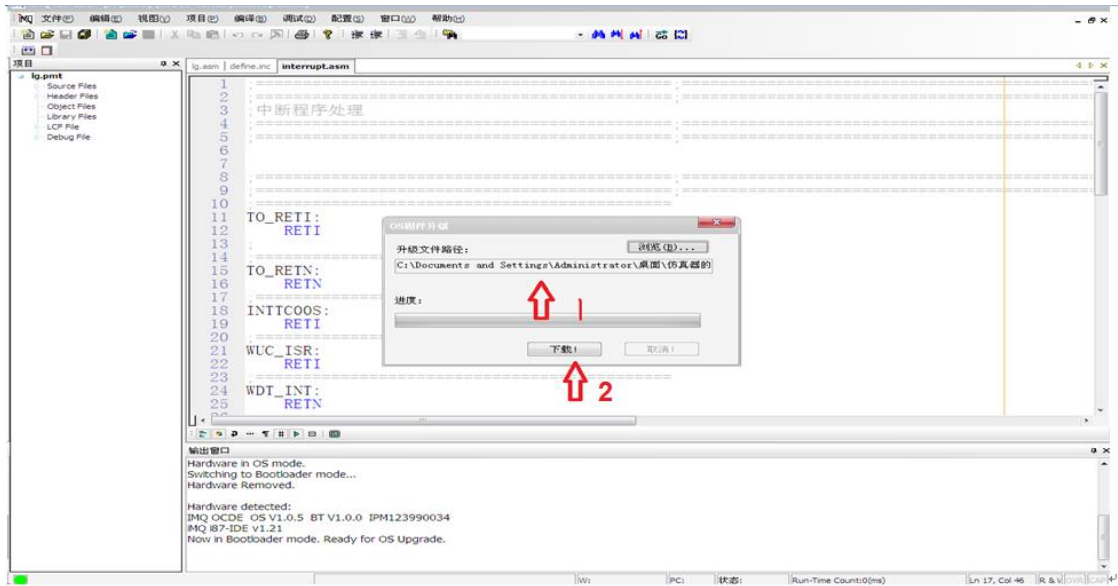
IMQ 文件(F) 编辑(E) 视图(V) 项目(P) 编译(B) 调试(D) 配置(S) 窗口(W) 帮助(H)

项目
lg.pmt
Source Files
Header Files
Object Files
Library Files
LCF File
Debug File

lg.asm define.inc interrupt.asm

1 ;==========================================
2 ;
3 ;中断程序处理
4 ;
5 ;==========================================
6
7
8 ;==========================================
9 ;==========================================
10
11 TO_RETI:
12 RETI
13
14 ;==========================================
15 TO_RETN:
16 RETN
17 ;==========================================
18 INTTC00S:
19 RETI
20 ;==========================================
21 WUC_ISR:
22 RETI
23 ;==========================================
24 WDT_INT:
25 RETN

OS固件升级
升级文件路径:
浏览(B)...
C:\Documents and Settings\Administrator\桌面\仿真器的
进度:
下载!
取消!
1
2

输出窗口
Hardware in OS mode.
Switching to Bootloader mode...
Hardware Removed.

Hardware detected:
IMQ OCDE OS V1.0.5 BT V1.0.0 IPM123990034
IMQ i87-IDE v1.21
Now in Bootloader mode. Ready for OS Upgrade.

W: PC: 状态: Run-Time Count:0(ms) Ln 17, Col 46 R & W OVR CAP